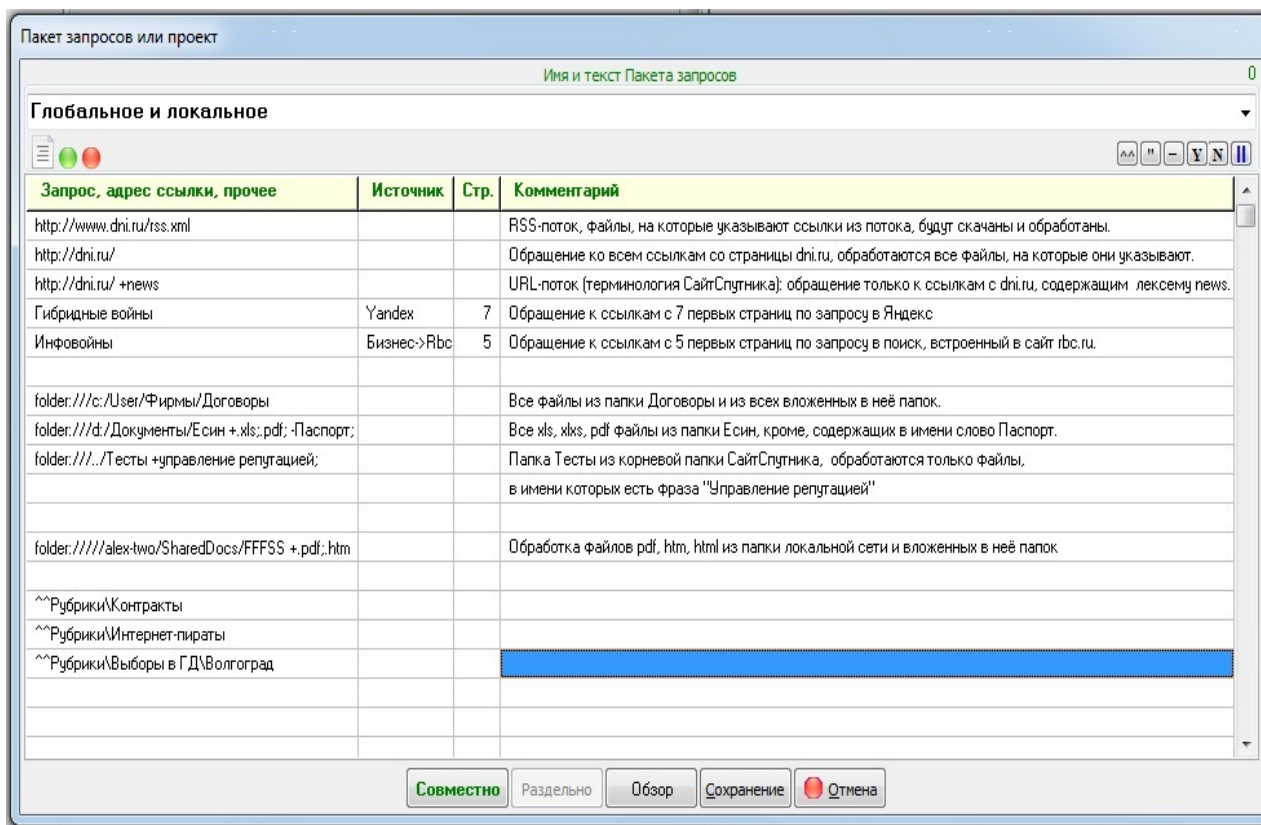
Пакет запросов или проект

Имя и текст Пакета запросов

0

Глобальное и локальное

^^ " – Y N ||

| Запрос, адрес ссылки, прочее | Источник | Стр. | Комментарий |
|---|---|---|---|
| http://www.dni.ru/rss.xml | | | RSS-поток, файлы, на которые указывают ссылки из потока, будут скачаны и обработаны. |
| http://dni.ru/ | | | Обращение ко всем ссылкам со страницы dni.ru, обработаются все файлы, на которые они указывают. |
| http://dni.ru/ +news | | | URL-поток (терминология СайтСпутника): обращение только к ссылкам с dni.ru, содержащим лексему news. |
| Гибридные войны | Yandex | 7 | Обращение к ссылкам с 7 первых страниц по запросу в Яндекс |
| Инфовойны | Бизнес->Rbc | 5 | Обращение к ссылкам с 5 первых страниц по запросу в поиск, встроенный в сайт rbc.ru. |
| | | | |
| folder:///c:/User/Фирмы/Договоры | | | Все файлы из папки Договоры и из всех вложенных в неё папок. |
| folder:///d:/Документы/Есин +.xls;.pdf; -Паспорт; | | | Все xls, xlxs, pdf файлы из папки Есин, кроме, содержащих в имени слово Паспорт. |
| folder:///../Тесты +управление репутацией; | | | Папка Тесты из корневой папки СайтСпутника, обработаются только файлы, |
| | | | в имени которых есть фраза "Управление репутацией" |
| | | | |
| folder://///alex-two/SharedDocs/FFFSS +.pdf;.htm | | | Обработка файлов pdf, htm, html из папки локальной сети и вложенных в неё папок |
| | | | |
| ^^Рубрики\Контракты | | | |
| ^^Рубрики\Интернет-пираты | | | |
| ^^Рубрики\Выборы в ГД\Волгоград | | | |
| | | | |
| | | | |

Совместно Раздельно Обзор Сохранение Отмена